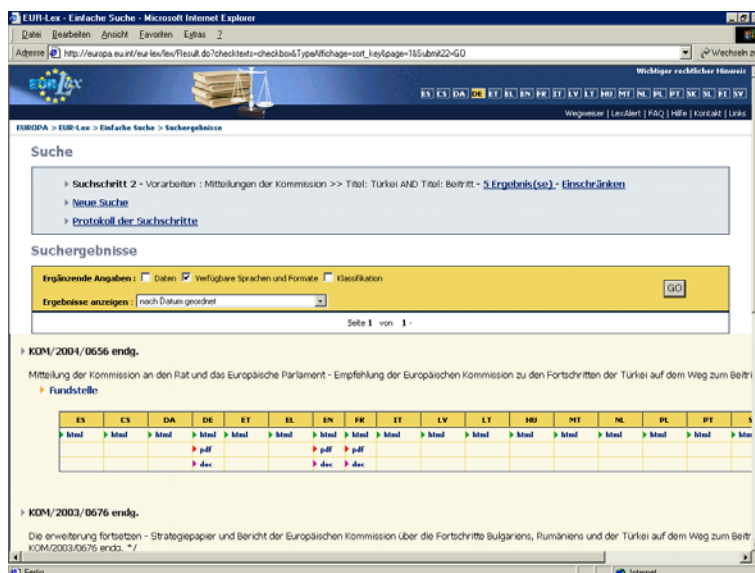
EUR-Lex - Einfache Suche - Microsoft Internet Explorer

Datei Bearbeiten Ansicht Favoriten Extras ?

Adresse http://europa.eu.int/eur-lex/lex/Result.do?checktexts=checkbox&TypeAffichage=sort_key&page=1&Submit2=GO

Wechseln zu

EUR-Lex

Wichtiger rechtlicher Hinweis

ES CS DA DE ET EL EN FR IT LV LT HU MT NL PL PT SK SL FI SV

Wegweiser | LexAlert | FAQ | Hilfe | Kontakt | Links

EUROPA > EUR-Lex > Einfache Suche > Suchergebnisse

Suche

Suchschritt 2 - Vorarbeiten : Mitteilungen der Kommission >> Titel: Türkei AND Titel: Beitritt - 5 Ergebnis(se) - Einschränken

Neue Suche

Protokoll der Suchschritte

Suchergebnisse

Ergänzende Angaben: Daten Verfügbare Sprachen und Formate Klassifikation

Ergebnisse anzeigen : nach Datum geordnet

GO

Seite 1 von 1 -

KOM/2004/0656 endg.

Mitteilung der Kommission an den Rat und das Europäische Parlament - Empfehlung der Europäischen Kommission zu den Fortschritten der Türkei auf dem Weg zum Beitri

Fundstelle

| ES | CS | DA | DE | ET | EL | EN | FR | IT | LV | LT | HU | MT | NL | PL | PT | S |
|---|---|---|---|---|---|---|---|---|---|---|---|---|---|---|---|---|
| html | html | html | html | html | html | html | html | html | html | html | html | html | html | html | html | htm |
| | | | pdf | | | pdf | pdf | | | | | | | | | |
| | | | doc | | | doc | doc | | | | | | | | | |

KOM/2003/0676 endg.

Die erweiterung fortsetzen - Strategiepapier und Bericht der Europäischen Kommission über die Fortschritte Bulgariens, Rumäniens und der Türkei auf dem Weg zum Beitr KOM/2003/0676 endg. */

Fertig

Internet